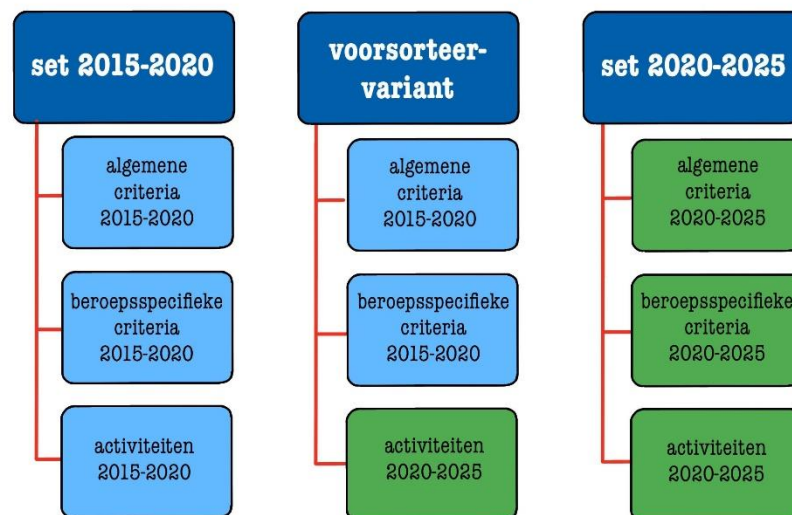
set 2015-2020

algemene criteria 2015-2020

beroepsspecifieke criteria 2015-2020

activiteiten 2015-2020

voorsorteer-variant

algemene criteria 2015-2020

beroepsspecifieke criteria 2015-2020

activiteiten 2020-2025

set 2020-2025

algemene criteria 2020-2025

beroepsspecifieke criteria 2020-2025

activiteiten 2020-2025